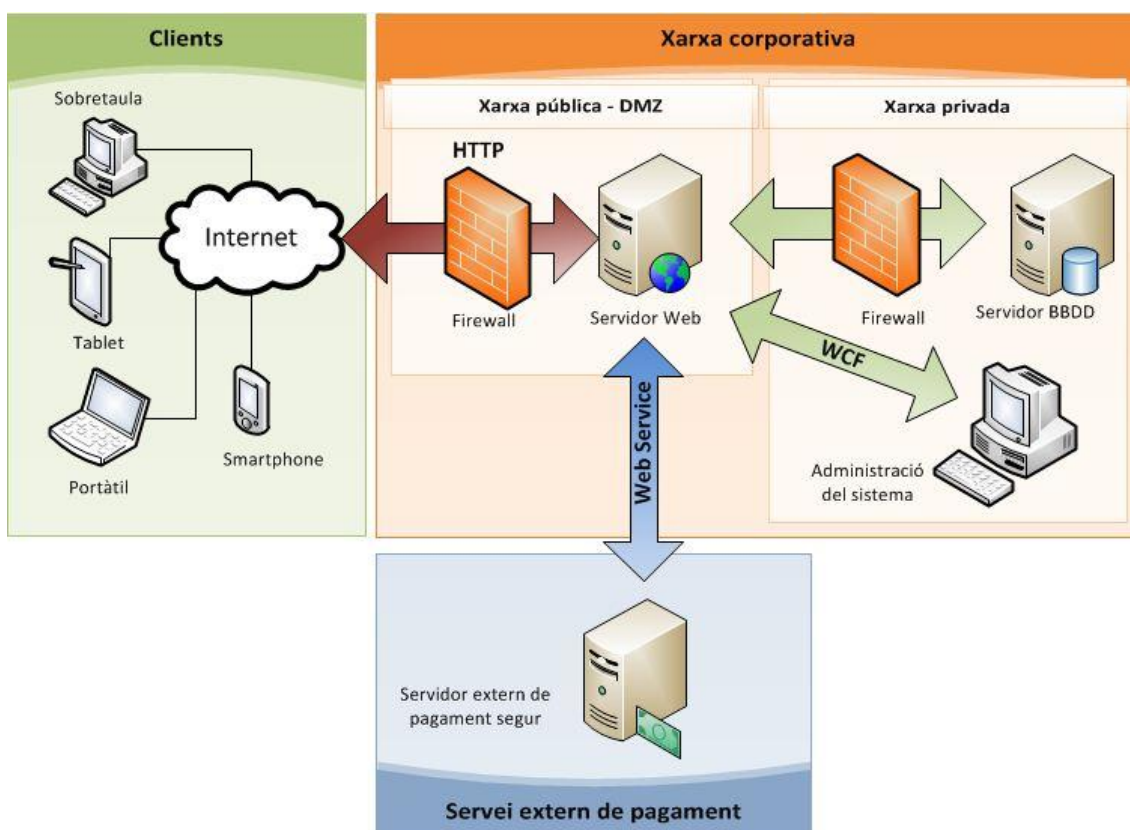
Clients

Sobretaula

Tablet

Portàtil

Smartphone

Internet

Xarxa corporativa

Xarxa pública - DMZ

HTTP

Firewall

Servidor Web

Xarxa privada

Firewall

Servidor BBDD

WCF

Administració del sistema

Web Service

Servidor extern de pagament segur

Servei extern de pagament